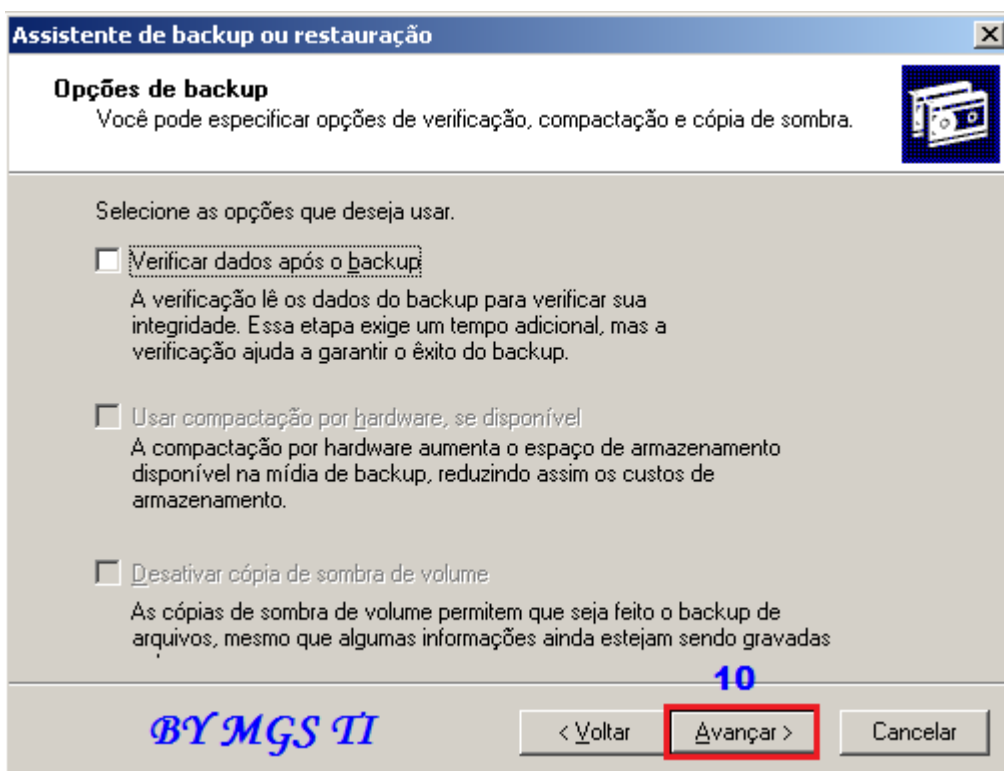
Assistente de backup ou restauração

Opções de backup
Você pode especificar opções de verificação, compactação e cópia de sombra.

Selecione as opções que deseja usar.

Verificar dados após o backup
A verificação lê os dados do backup para verificar sua integridade. Essa etapa exige um tempo adicional, mas a verificação ajuda a garantir o êxito do backup.

Usar compactação por hardware, se disponível
A compactação por hardware aumenta o espaço de armazenamento disponível na mídia de backup, reduzindo assim os custos de armazenamento.

Desativar cópia de sombra de volume
As cópias de sombra de volume permitem que seja feito o backup de arquivos, mesmo que algumas informações ainda estejam sendo gravadas

10

BY MGS TI

< Voltar
Avançar >
Cancelar